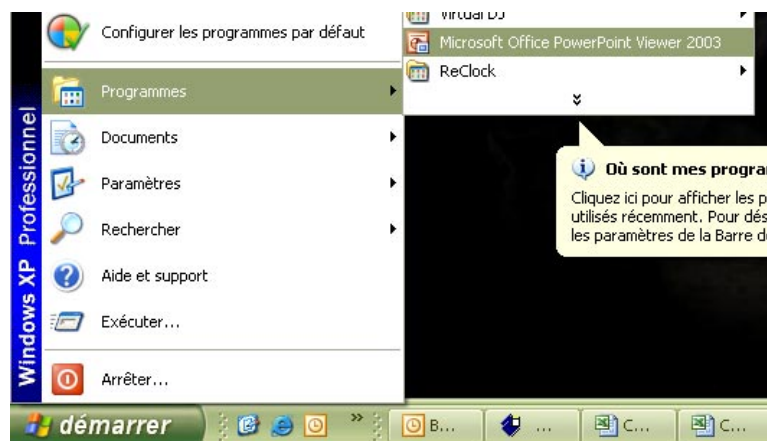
Configurer les programmes par défaut

Programmes

Documents

Paramètres

Rechercher

Aide et support

Exécuter...

Arrêter...

Windows XP Professionnel

Virtual DJ

Microsoft Office PowerPoint Viewer 2003

ReClock

Où sont mes progra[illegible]

Cliquez ici pour afficher les p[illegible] utilisés récemment. Pour dés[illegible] les paramètres de la Barre d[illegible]

démarrer

B...

...

C...

C...